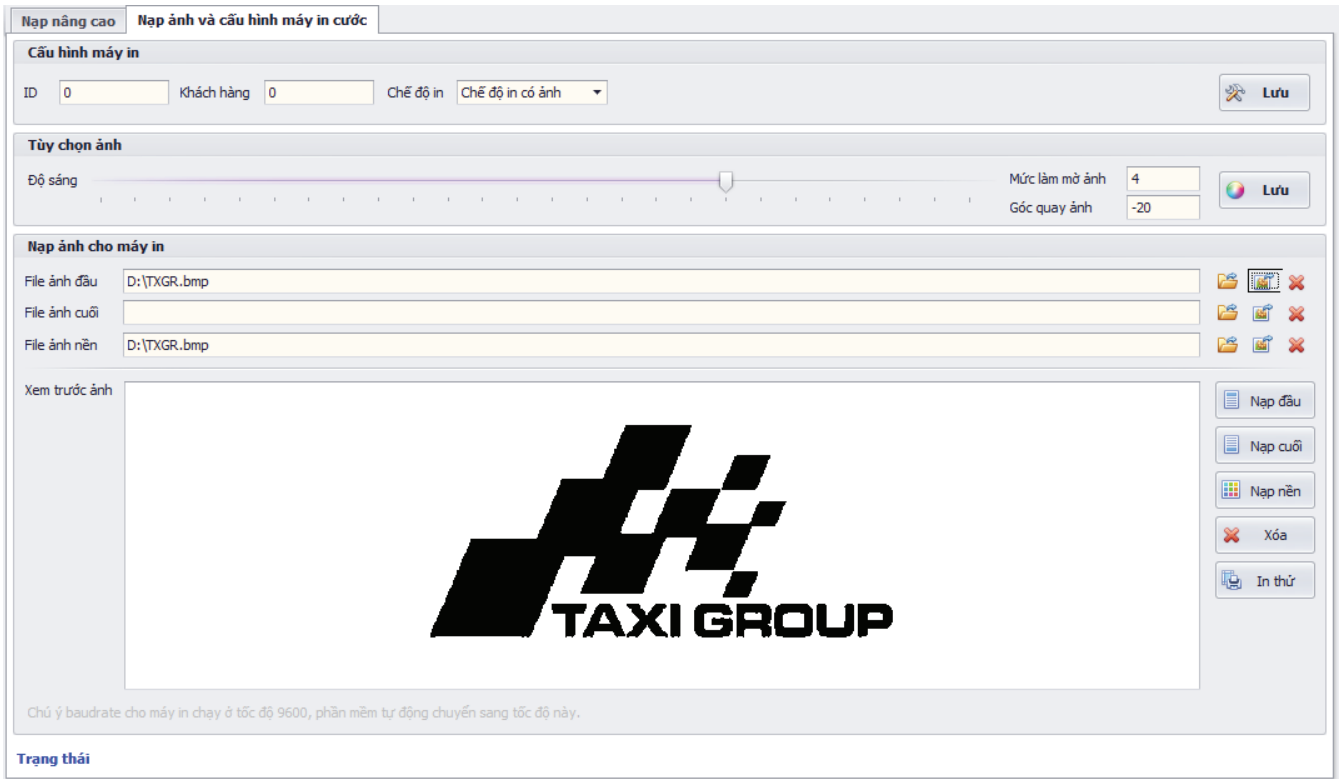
Nạp nâng cao
Nạp ảnh và cấu hình máy in cước

Cấu hình máy in
ID 0
Khách hàng 0
Chế độ in Chế độ in có ảnh
Lưu

Tùy chọn ảnh
Độ sáng
Mức làm mờ ảnh 4
Góc quay ảnh -20
Lưu

Nạp ảnh cho máy in
File ảnh đầu D:\TXGR.bmp
File ảnh cuối
File ảnh nền D:\TXGR.bmp

Xem trước ảnh
TAXI GROUP
Nạp đầu
Nạp cuối
Nạp nền
Xóa
In thử

Chú ý baudrate cho máy in chạy ở tốc độ 9600, phần mềm tự động chuyển sang tốc độ này.

Trạng thái